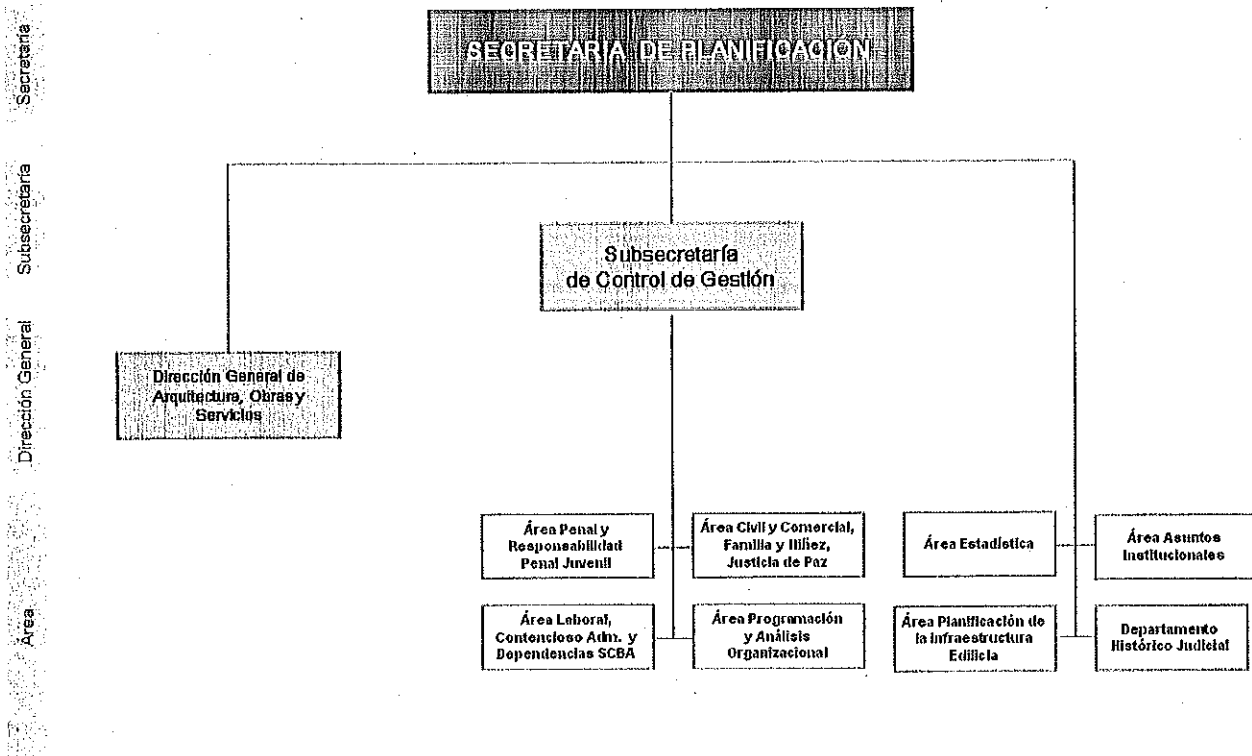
Secretaría

Subsecretaría

Dirección General

Área

SECRETARIA DE PLANIFICACION

Subsecretaría de Control de Gestión

Dirección General de Arquitectura, Obras y Servicios

Área Penal y Responsabilidad Penal Juvenil

Área Civil y Comercial, Familia y Niñez, Justicia de Paz

Área Estadística

Área Asuntos Institucionales

Área Laboral, Contencioso Adm. y Dependencias SCBA

Área Programación y Análisis Organizacional

Área Planificación de la Infraestructura Edilicia

Departamento Histórico Judicial